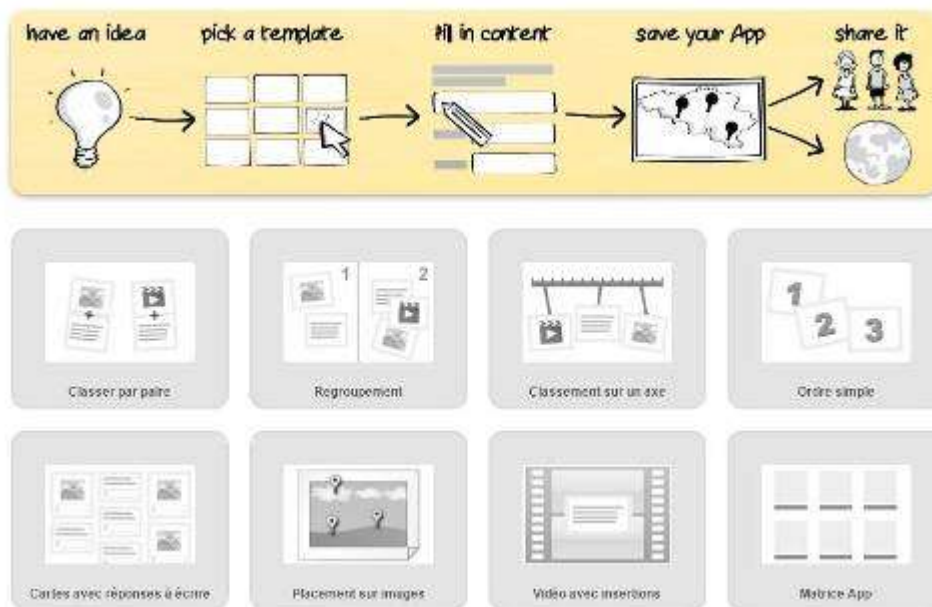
have an idea
pick a template
fill in content
save your App
share it

1
2

1
2
3

Classer par paire
Regroupement
Classement sur un axe
Ordre simple

Cartes avec réponses à écrire
Placement sur images
Vidéo avec insertions
Matrice App